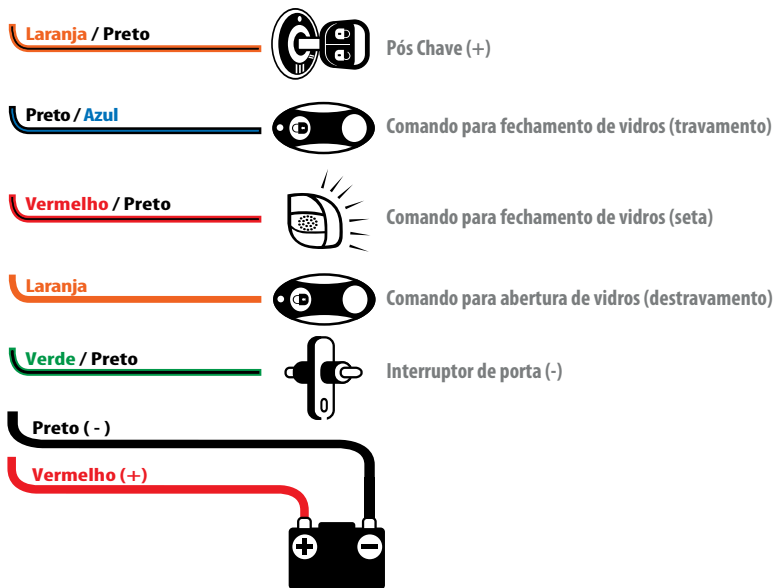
Laranja / Preto

Pós Chave (+)

Preto / Azul

Comando para fechamento de vidros (travamento)

Vermelho / Preto

Comando para fechamento de vidros (seta)

Laranja

Comando para abertura de vidros (destravamento)

Verde / Preto

Interruptor de porta (-)

Preto ( - )

Vermelho (+)